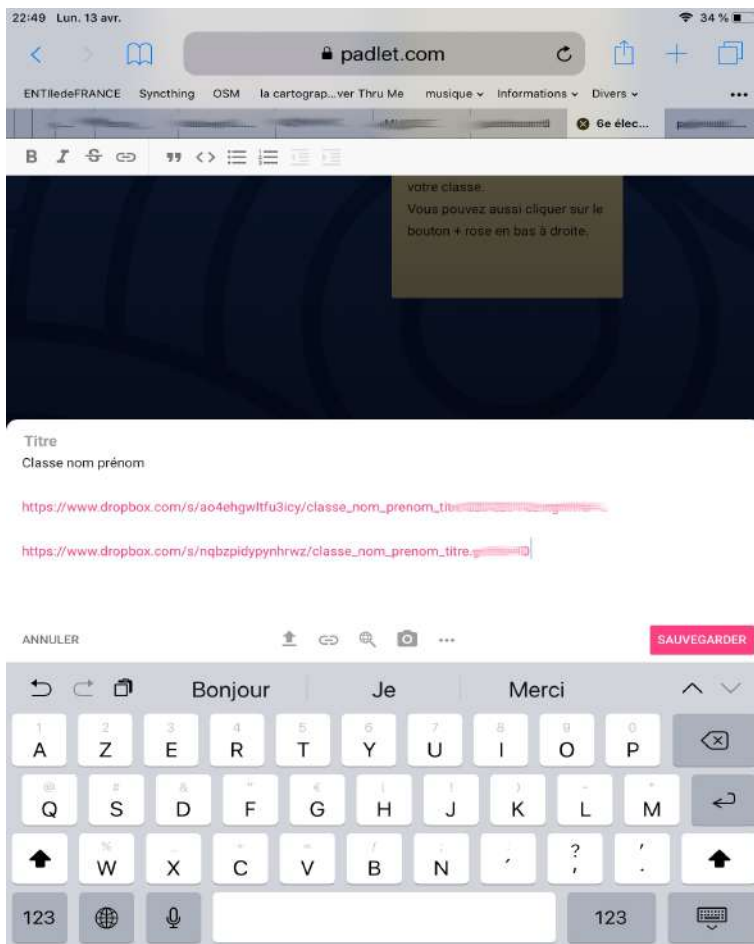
22:49 Lun. 13 avr.
34 %

padlet.com

ENTIledeFRANCE Syncthing OSM la cartograp...ver Thru Me musique Informations Divers

6e élec...

B I S 99 <>

votre classe.
Vous pouvez aussi cliquer sur le bouton + rose en bas à droite.

Titre
Classe nom prénom

https://www.dropbox.com/s/ao4ehgwltfu3icy/classe_nom_prenom_tit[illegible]

https://www.dropbox.com/s/nqbzpidypynhrwz/classe_nom_prenom_titre.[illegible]

ANNULER ...
SAUVEGARDER

Bonjour Je Merci

A Z E R T Y U I O P
Q S D F G H J K L M
W X C V B N , ? '
123 123